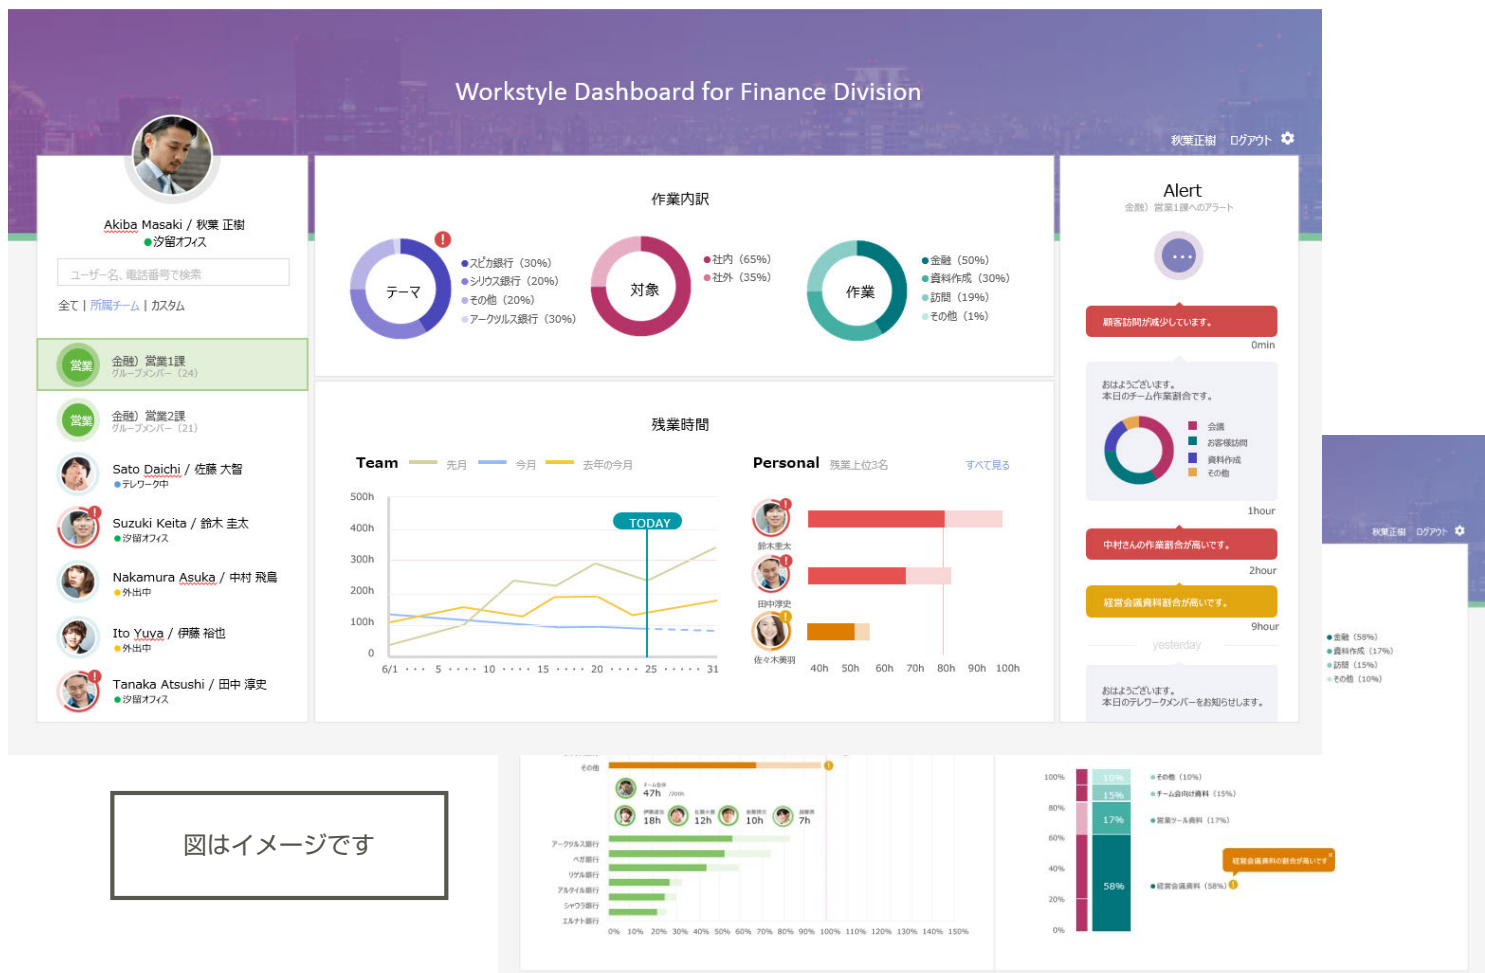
Workstyle Dashboard for Finance Division

秋葉正樹　ログアウト

Akiba Masaki / 秋葉 正樹
汐留オフィス

ユーザー名、電話番号で検索

全て | 所属チーム | カスタム

営業　金融）営業1課
グループメンバー（24）

営業　金融）営業2課
グループメンバー（21）

Sato Daichi / 佐藤 大智
テレワーク中

Suzuki Keita / 鈴木 圭太
汐留オフィス

Nakamura Asuka / 中村 飛鳥
外出中

Ito Yuya / 伊藤 裕也
外出中

Tanaka Atsushi / 田中 淳史
汐留オフィス

作業内訳

テーマ
スピカ銀行（30%）
シリウス銀行（20%）
その他（20%）
アークツルス銀行（30%）

対象
社内（65%）
社外（35%）

作業
金融（50%）
資料作成（30%）
訪問（19%）
その他（1%）

残業時間

Team　先月　今月　去年の今月

500h
400h
300h
200h
100h
0
TODAY
6/1 ・・・ 5 ・・・・ 10 ・・・・ 15 ・・・・ 20 ・・・・ 25 ・・・・・ 31

Personal　残業上位3名　すべて見る

鈴木圭太
田中淳史
佐々木美羽

40h 50h 60h 70h 80h 90h 100h

Alert
金融）営業1課へのアラート

顧客訪問が減少しています。
0min

おはようございます。
本日のチーム作業割合です。
会議
お客様訪問
資料作成
その他
1hour

中村さんの作業割合が高いです。
2hour

経営会議資料割合が高いです。
9hour

yesterday

おはようございます。
本日のテレワークメンバーをお知らせします。

秋葉正樹　ログアウト
金融（58%）
資料作成（17%）
訪問（15%）
その他（10%）

その他
47h
18h　12h　10h　7h
アークツルス銀行
ベガ銀行
リゲル銀行
アルタイル銀行
シャウラ銀行
エルナト銀行
0% 10% 20% 30% 40% 50% 60% 70% 80% 90% 100% 110% 120% 130% 140% 150%

100%
80%
60%
40%
20%
0%
10%
15%
17%
58%
その他（10%）
チーム会向け資料（15%）
営業ツール資料（17%）
経営会議資料（58%）
経営会議資料の割合が高いです

図はイメージです